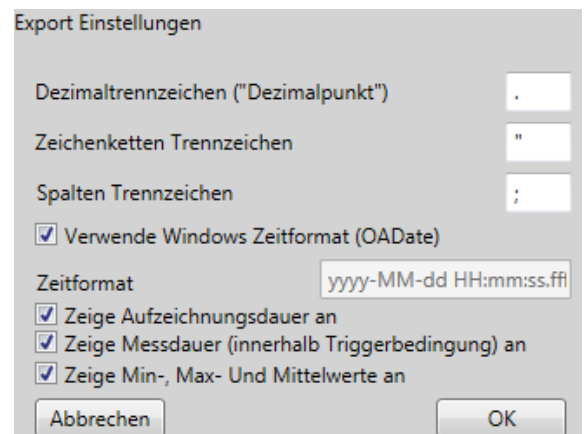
Export Einstellungen

Dezimaltrennzeichen ("Dezimalpunkt")
.

Zeichenketten Trennzeichen
"

Spalten Trennzeichen
;

Verwende Windows Zeitformat (OADate)

Zeitformat
yyyy-MM-dd HH:mm:ss.ffl

Zeige Aufzeichnungsdauer an
Zeige Messdauer (innerhalb Triggerbedingung) an
Zeige Min-, Max- Und Mittelwerte an

Abbrechen
OK